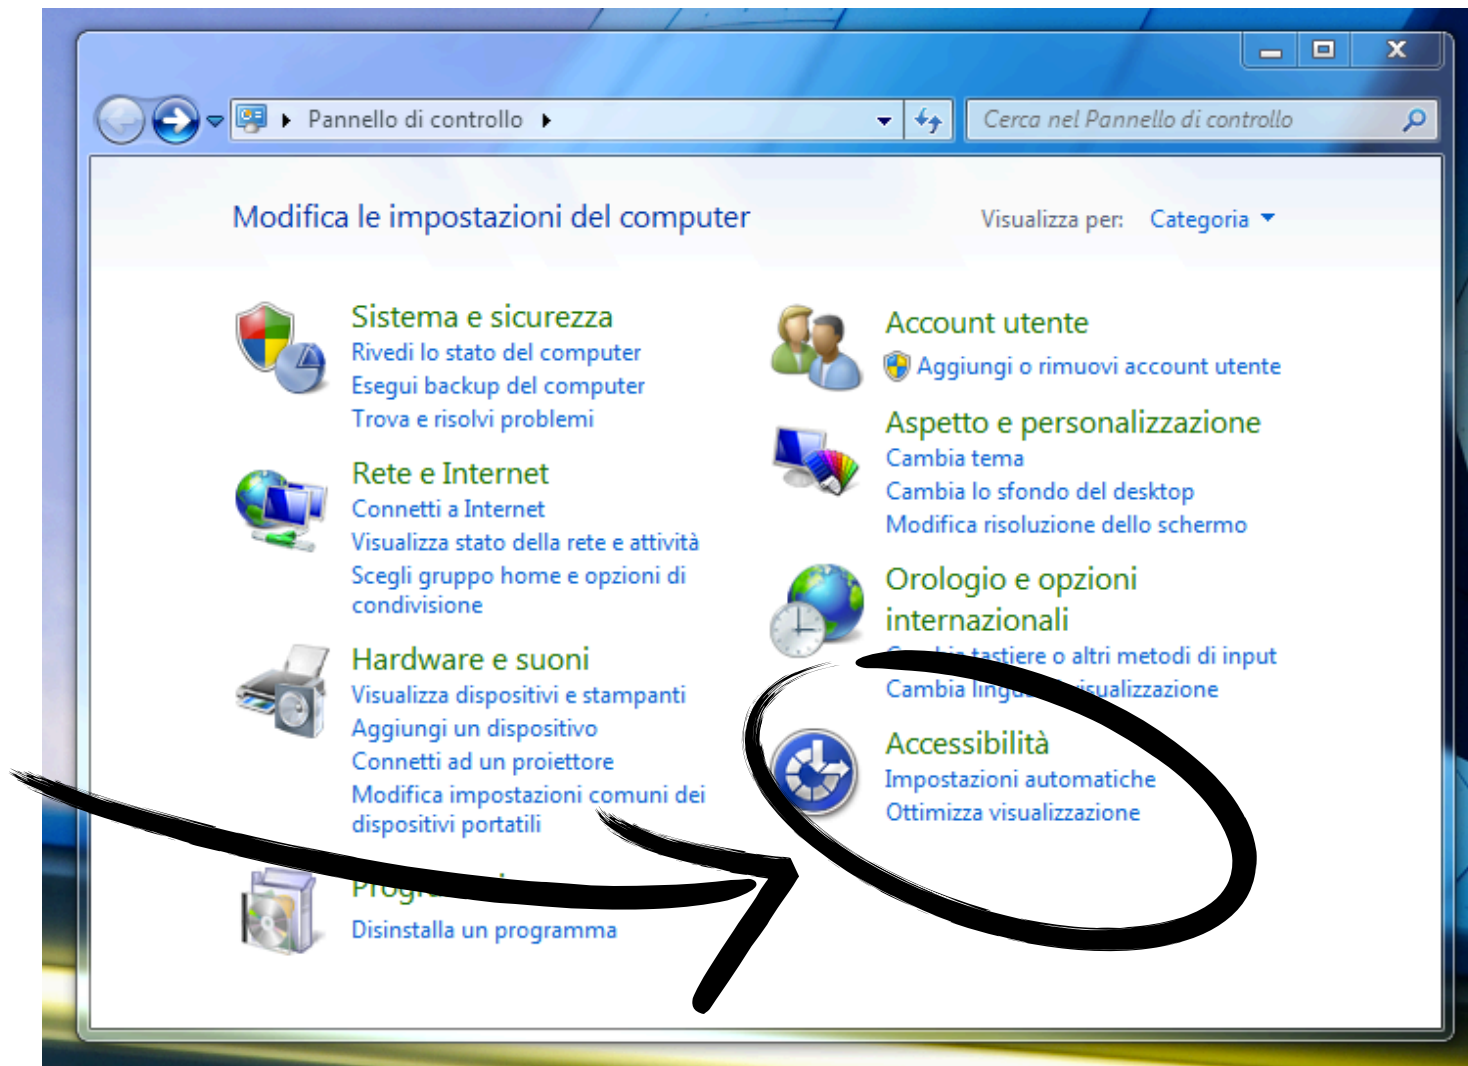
Pannello di controllo

Cerca nel Pannello di controllo

Modifica le impostazioni del computer

Visualizza per: Categoria

Sistema e sicurezza
Rivedi lo stato del computer
Esegui backup del computer
Trova e risolvi problemi

Rete e Internet
Connetti a Internet
Visualizza stato della rete e attività
Scegli gruppo home e opzioni di condivisione

Hardware e suoni
Visualizza dispositivi e stampanti
Aggiungi un dispositivo
Connetti ad un proiettore
Modifica impostazioni comuni dei dispositivi portatili

Prog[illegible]
Disinstalla un programma

Account utente
Aggiungi o rimuovi account utente

Aspetto e personalizzazione
Cambia tema
Cambia lo sfondo del desktop
Modifica risoluzione dello schermo

Orologio e opzioni internazionali
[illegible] tastiere o altri metodi di input
Cambia ling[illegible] visualizzazione

Accessibilità
Impostazioni automatiche
Ottimizza visualizzazione